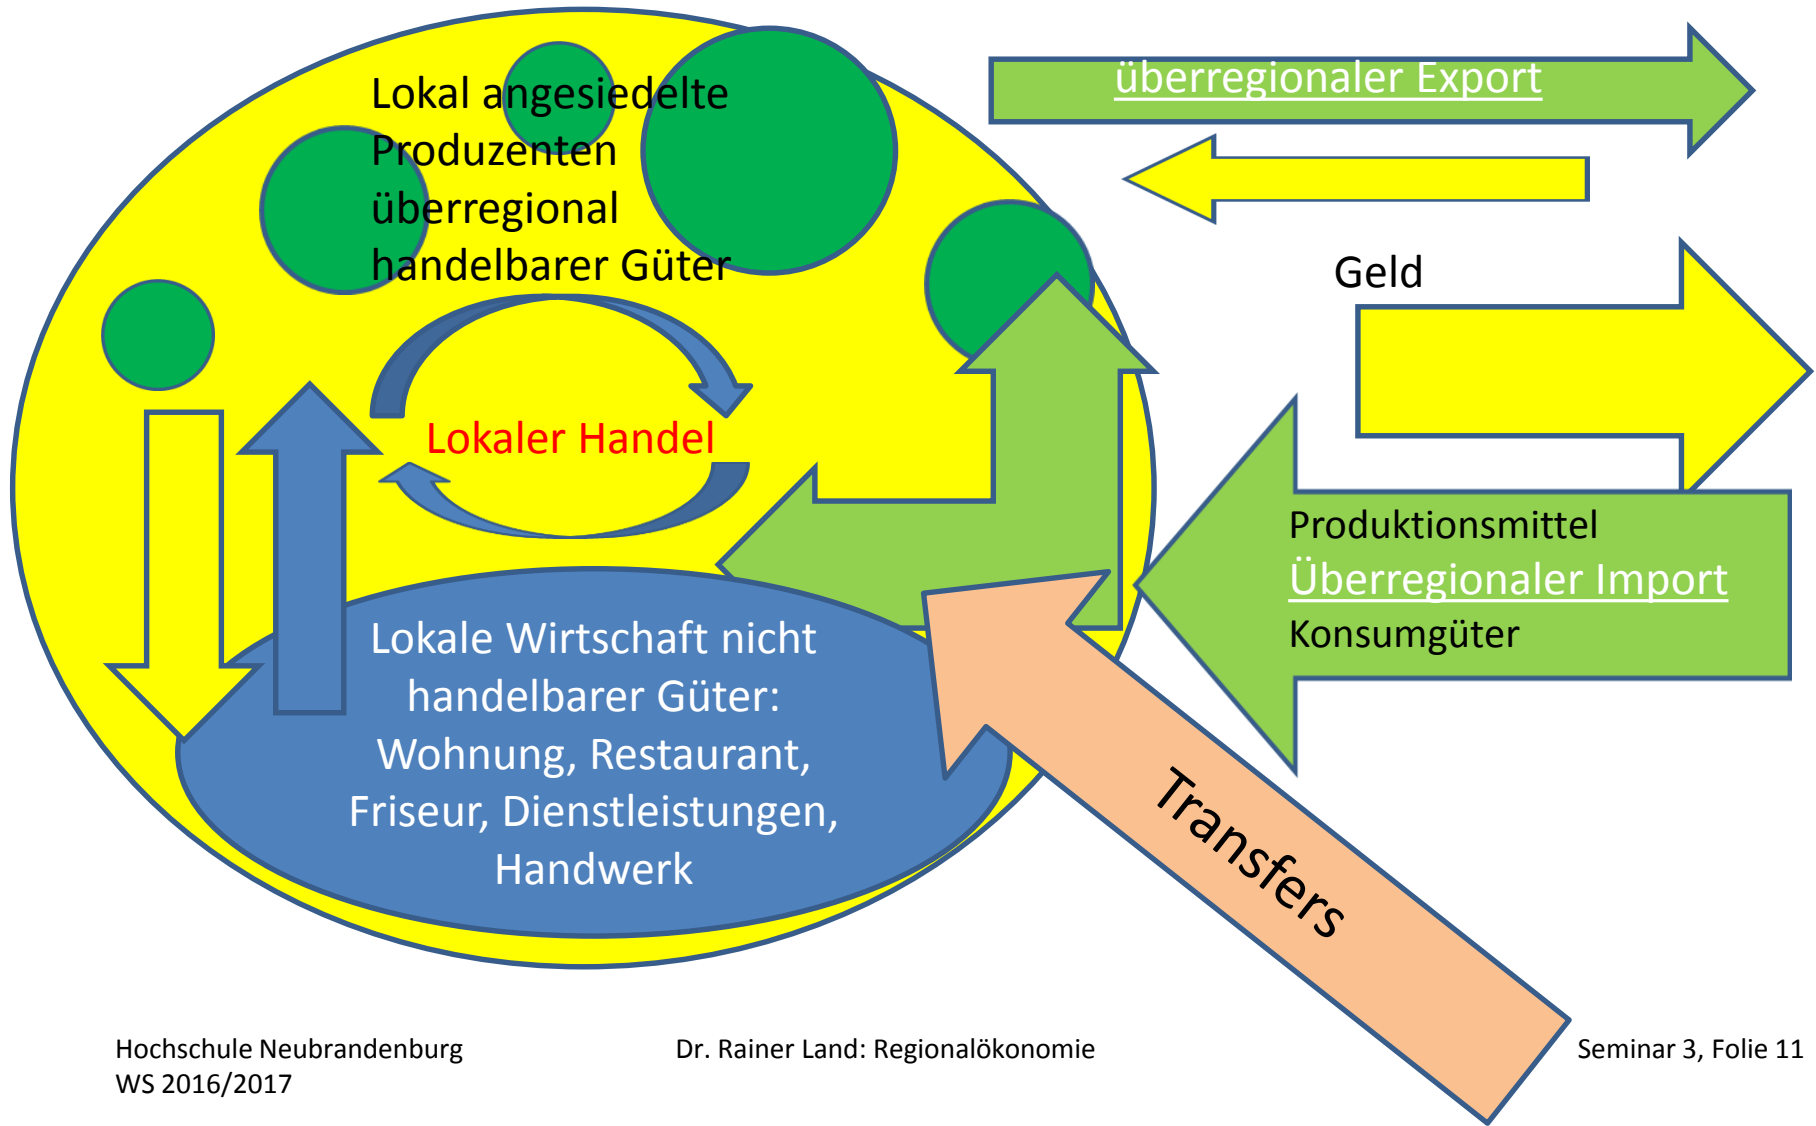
Lokal angesiedelte Produzenten überregional handelbarer Güter

überregionaler Export

Geld

Lokaler Handel

Produktionsmittel
Überregionaler Import
Konsumgüter

Lokale Wirtschaft nicht handelbarer Güter: Wohnung, Restaurant, Friseur, Dienstleistungen, Handwerk

Transfers

Hochschule Neubrandenburg
WS 2016/2017

Dr. Rainer Land: Regionalökonomie

Seminar 3, Folie 11